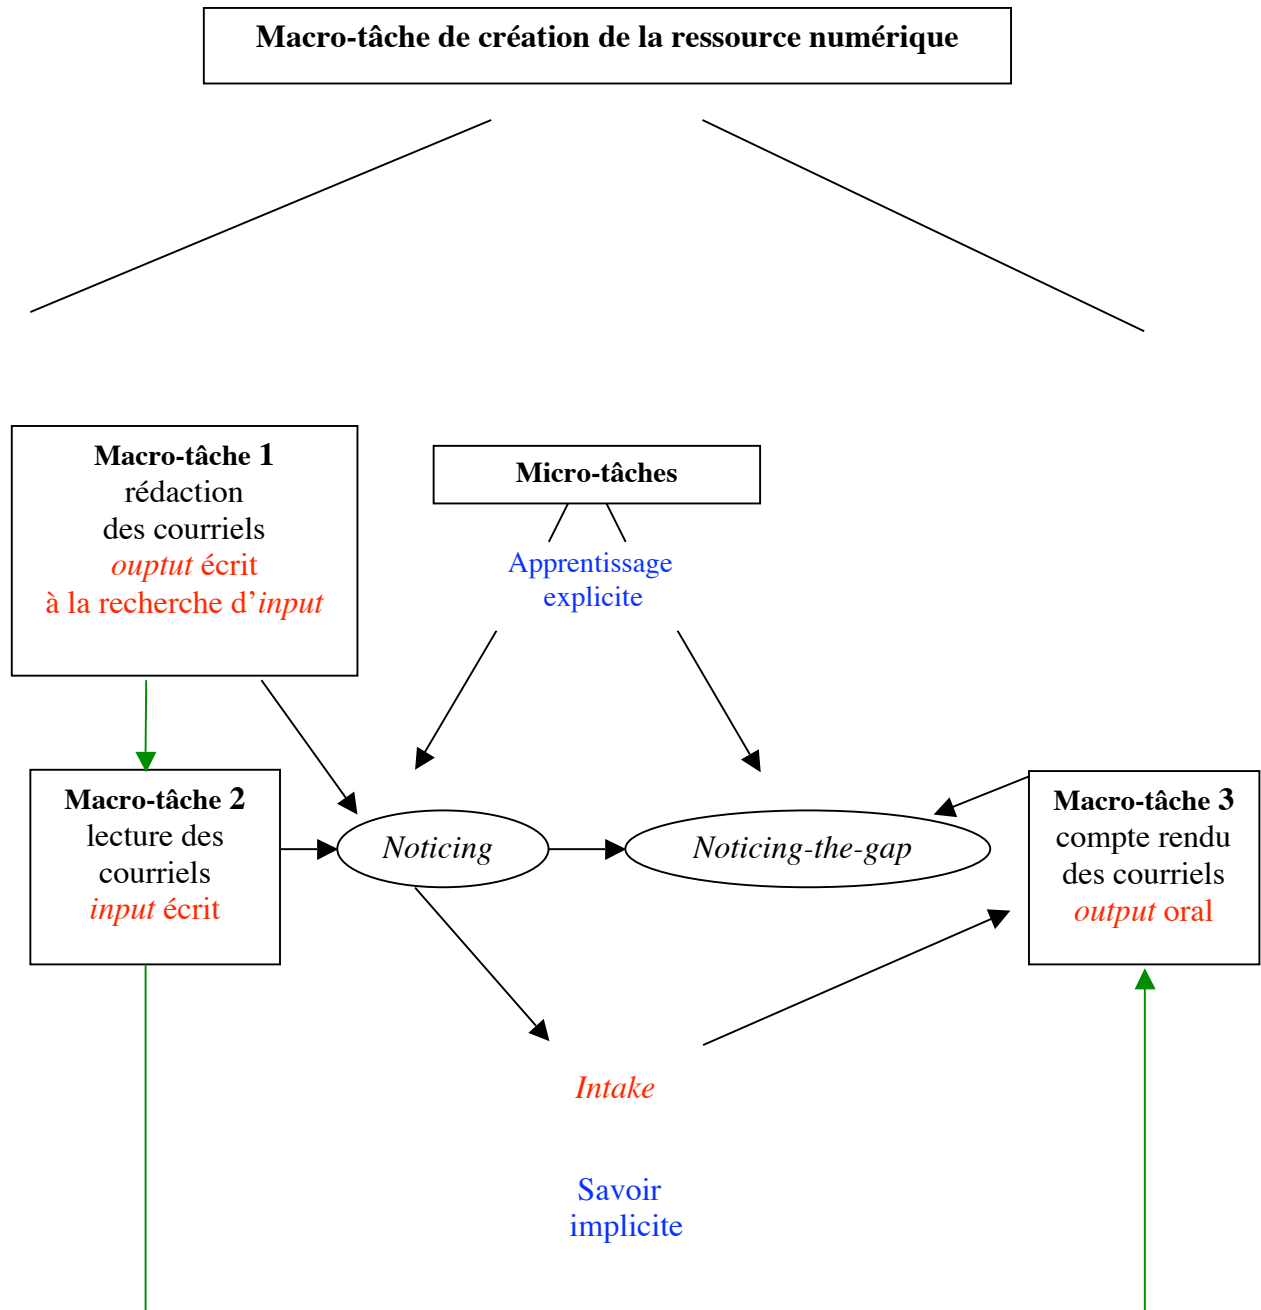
Macro-tâche de création de la ressource numérique

Macro-tâche 1
rédaction
des courriels
ouptut écrit
à la recherche d'input

Micro-tâches

Apprentissage explicite

Macro-tâche 2
lecture des courriels
input écrit

Noticing

Noticing-the-gap

Macro-tâche 3
compte rendu
des courriels
output oral

Intake

Savoir implicite